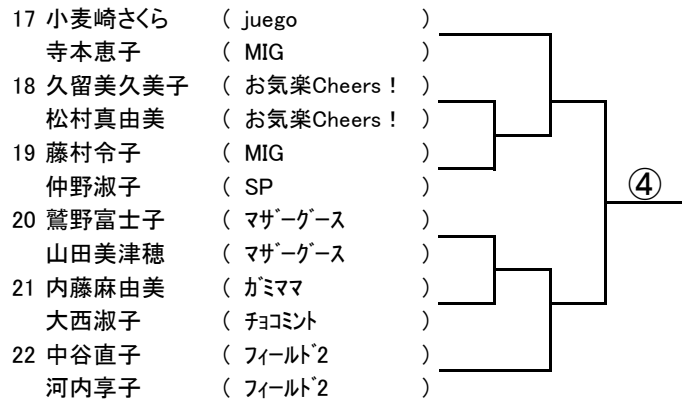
17 小麦崎さくら ( juego )
寺本恵子 ( MIG )
18 久留美久美子 ( お気楽Cheers！ )
松村真由美 ( お気楽Cheers！ )
19 藤村令子 ( MIG )
仲野淑子 ( SP )
20 鷲野富士子 ( ﾏｻﾞｰｸﾞｰｽ )
山田美津穂 ( ﾏｻﾞｰｸﾞｰｽ )
21 内藤麻由美 ( ｶﾞﾐﾏﾏ )
大西淑子 ( ﾁｮｺﾐﾝﾄ )
22 中谷直子 ( ﾌｨｰﾙﾄﾞ2 )
河内享子 ( ﾌｨｰﾙﾄﾞ2 )

④